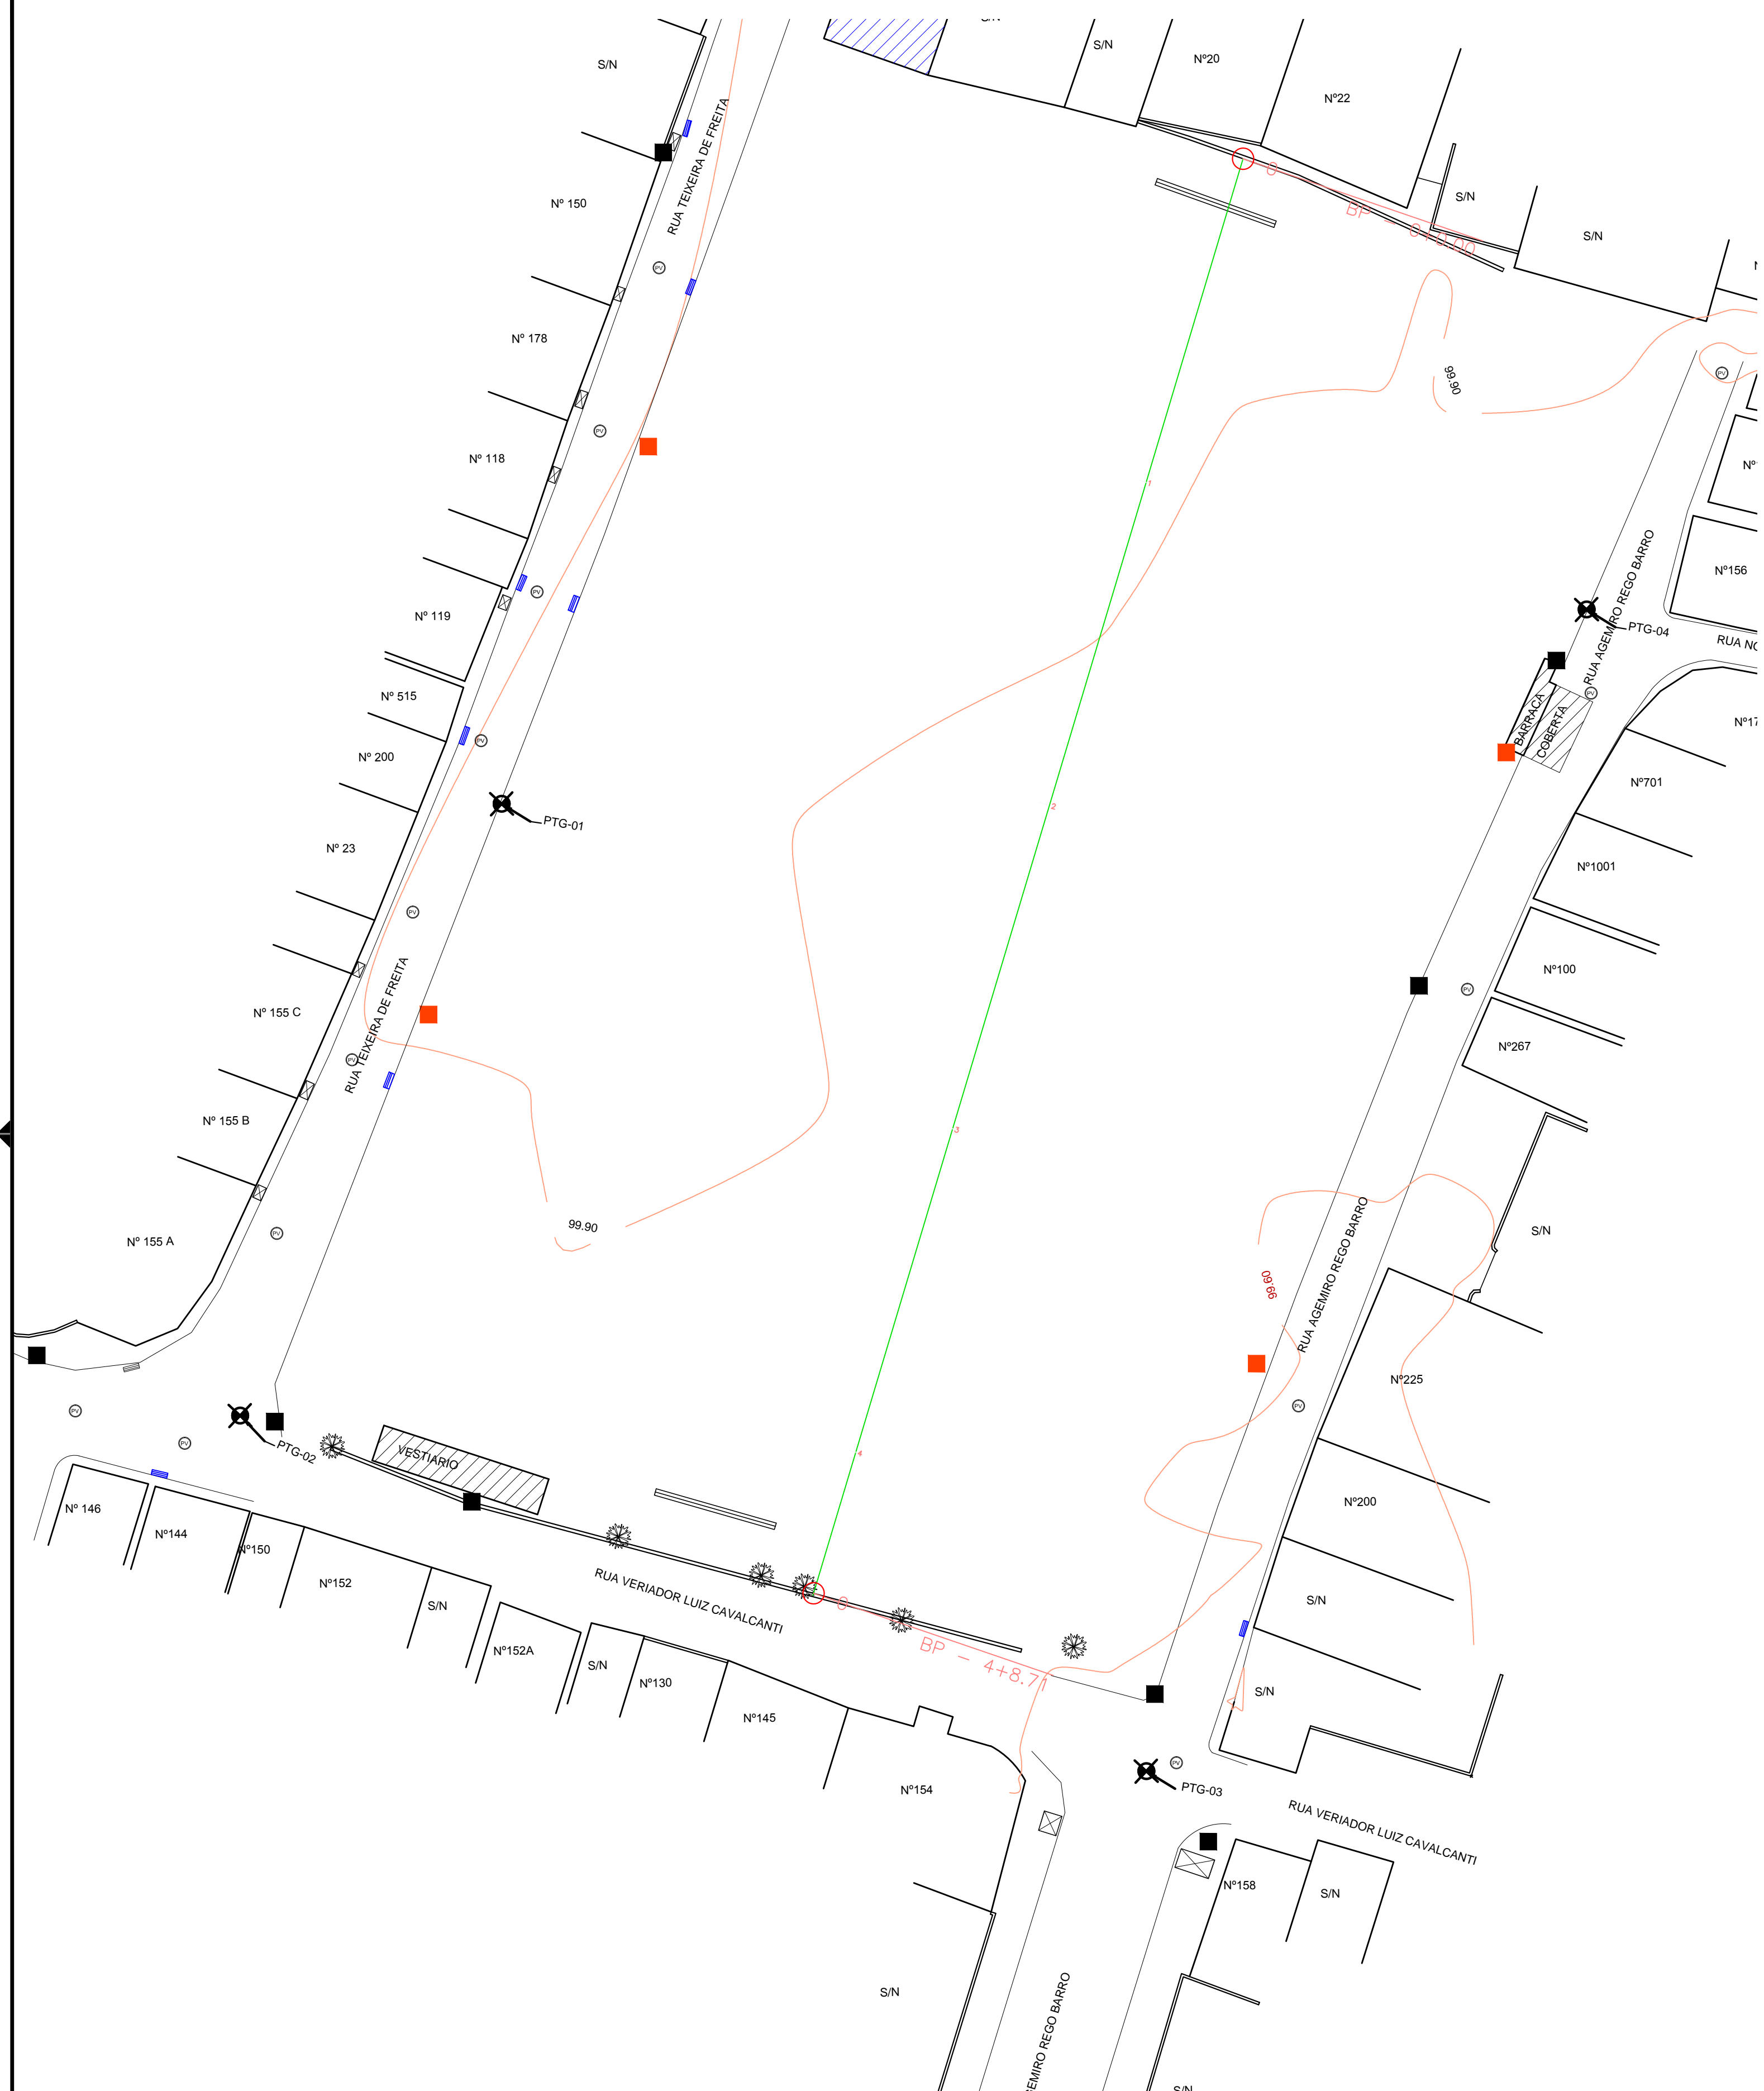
S/N
S/N
Nº20
Nº22
S/N
S/N
Nº 150
RUA TEIXEIRA DE FREITA
BP - 0+0.00
Nº 178
99.90
Nº 118
Nº 119
Nº156
PTG-04
RUA AGEMIRO REGO BARRO
Nº 515
BARRACA COBERTA
Nº 200
PTG-01
Nº701
Nº 23
Nº1001
Nº100
Nº 155 C
RUA TEIXEIRA DE FREITA
Nº267
Nº 155 B
S/N
99.90
Nº 155 A
99.60
RUA AGEMIRO REGO BARRO
Nº225
PTG-02
VESTIARIO
Nº200
Nº 146
Nº144
Nº150
Nº152
S/N
RUA VERIADOR LUIZ CAVALCANTI
S/N
BP - 4+8.71
Nº152A
S/N
S/N
Nº130
Nº145
Nº154
PTG-03
RUA VERIADOR LUIZ CAVALCANTI
Nº158
S/N
S/N
EMIRO REGO BARRO
S/N